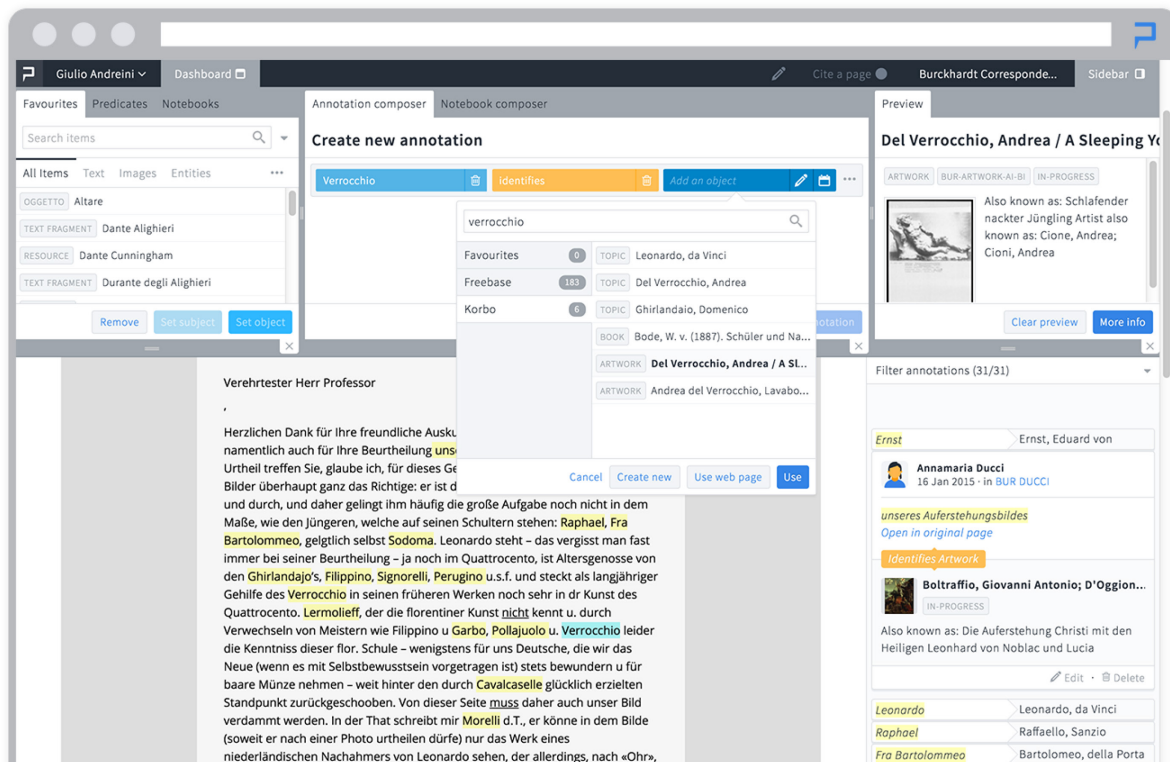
Giulio Andreini
Dashboard
Cite a page
Burckhardt Corresponde...
Sidebar

Favourites Predicates Notebooks

Search items

All Items Text Images Entities ...

OGGETTO Altare
TEXT FRAGMENT Dante Alighieri
RESOURCE Dante Cunningham
TEXT FRAGMENT Durante degli Alighieri

Remove Set subject Set object

Annotation composer Notebook composer

Create new annotation

Verrocchio identifies Add an object

verrocchio

Favourites 0
Freebase 183
Korbo 6

TOPIC Leonardo, da Vinci
TOPIC Del Verrocchio, Andrea
TOPIC Ghirlandaio, Domenico
BOOK Bode, W. v. (1887). Schüler und Na...
ARTWORK Del Verrocchio, Andrea / A Sl...
ARTWORK Andrea del Verrocchio, Lavabo...

Cancel Create new Use web page Use

Preview

Del Verrocchio, Andrea / A Sleeping Yo

ARTWORK BUR-ARTWORK-AI-BI IN-PROGRESS

Also known as: Schlafender nackter Jüngling Artist also known as: Cione, Andrea; Cioni, Andrea

Clear preview More info

Verehrtester Herr Professor

,

Herzlichen Dank für Ihre freundliche Ausku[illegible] namentlich auch für Ihre Beurtheilung uns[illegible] Urtheil treffen Sie, glaube ich, für dieses Ge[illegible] Bilder überhaupt ganz das Richtige: er ist d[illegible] und durch, und daher gelingt ihm häufig die große Aufgabe noch nicht in dem Maße, wie den Jüngeren, welche auf seinen Schultern stehen: Raphael, Fra Bartolommeo, gelgtlich selbst Sodoma. Leonardo steht – das vergisst man fast immer bei seiner Beurtheilung – ja noch im Quattrocento, ist Altersgenosse von den Ghirlandajo's, Filippino, Signorelli, Perugino u.s.f. und steckt als langjähriger Gehilfe des Verrocchio in seinen früheren Werken noch sehr in dr Kunst des Quattrocento. Lermolieff, der die florentiner Kunst nicht kennt u. durch Verwechseln von Meistern wie Filippino u Garbo, Pollajuolo u. Verrocchio leider die Kenntniss dieser flor. Schule – wenigstens für uns Deutsche, die wir das Neue (wenn es mit Selbstbewusstsein vorgetragen ist) stets bewundern u für baare Münze nehmen – weit hinter den durch Cavalcaselle glücklich erzielten Standpunkt zurückgeschooben. Von dieser Seite muss daher auch unser Bild verdammt werden. In der That schreibt mir Morelli d.T., er könne in dem Bilde (soweit er nach einer Photo urtheilen dürfe) nur das Werk eines niederländischen Nachahmers von Leonardo sehen, der allerdings, nach «Ohr»,

Filter annotations (31/31)

Ernst — Ernst, Eduard von

Annamaria Ducci
16 Jan 2015 · in BUR DUCCI

unseres Auferstehungsbildes
Open in original page

Identifies Artwork

Boltraffio, Giovanni Antonio; D'Oggion...
IN-PROGRESS

Also known as: Die Auferstehung Christi mit den Heiligen Leonhard von Noblac und Lucia

Edit · Delete

Leonardo — Leonardo, da Vinci
Raphael — Raffaello, Sanzio
Fra Bartolommeo — Bartolomeo, della Porta